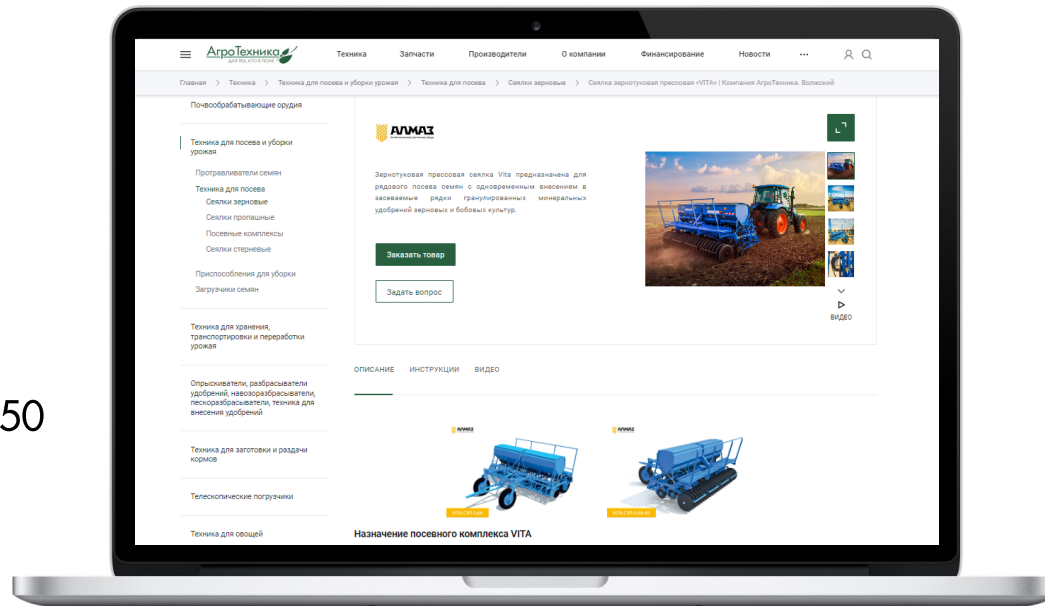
АгроТехника
ДЛЯ ТЕХ, КТО В ПОЛЕ

Техника Запчасти Производители О компании Финансирование Новости ···

Главная > Техника > Техника для посева и уборки урожая > Техника для посева > Сеялки зерновые > Сеялка зернотуковая прессовая «VITA» | Компания АгроТехника. Волжский

Почвообрабатывающие орудия

Техника для посева и уборки урожая

Протравливатели семян

Техника для посева

Сеялки зерновые

Сеялки пропашные

Посевные комплексы

Сеялки стерневые

Приспособления для уборки

Загрузчики семян

Техника для хранения, транспортировки и переработки урожая

Опрыскиватели, разбрасыватели удобрений, навозоразбрасыватели, пескоразбрасыватели, техника для внесения удобрений

Техника для заготовки и раздачи кормов

Телескопические погрузчики

Техника для овощей

АЛМАЗ

Зернотуковая прессовая сеялка Vita предназначена для рядового посева семян с одновременным внесением в засеваемые рядки гранулированных минеральных удобрений зерновых и бобовых культур.

Заказать товар

Задать вопрос

ВИДЕО

ОПИСАНИЕ ИНСТРУКЦИИ ВИДЕО

АЛМАЗ

АЛМАЗ

Назначение посевного комплекса VITA

50